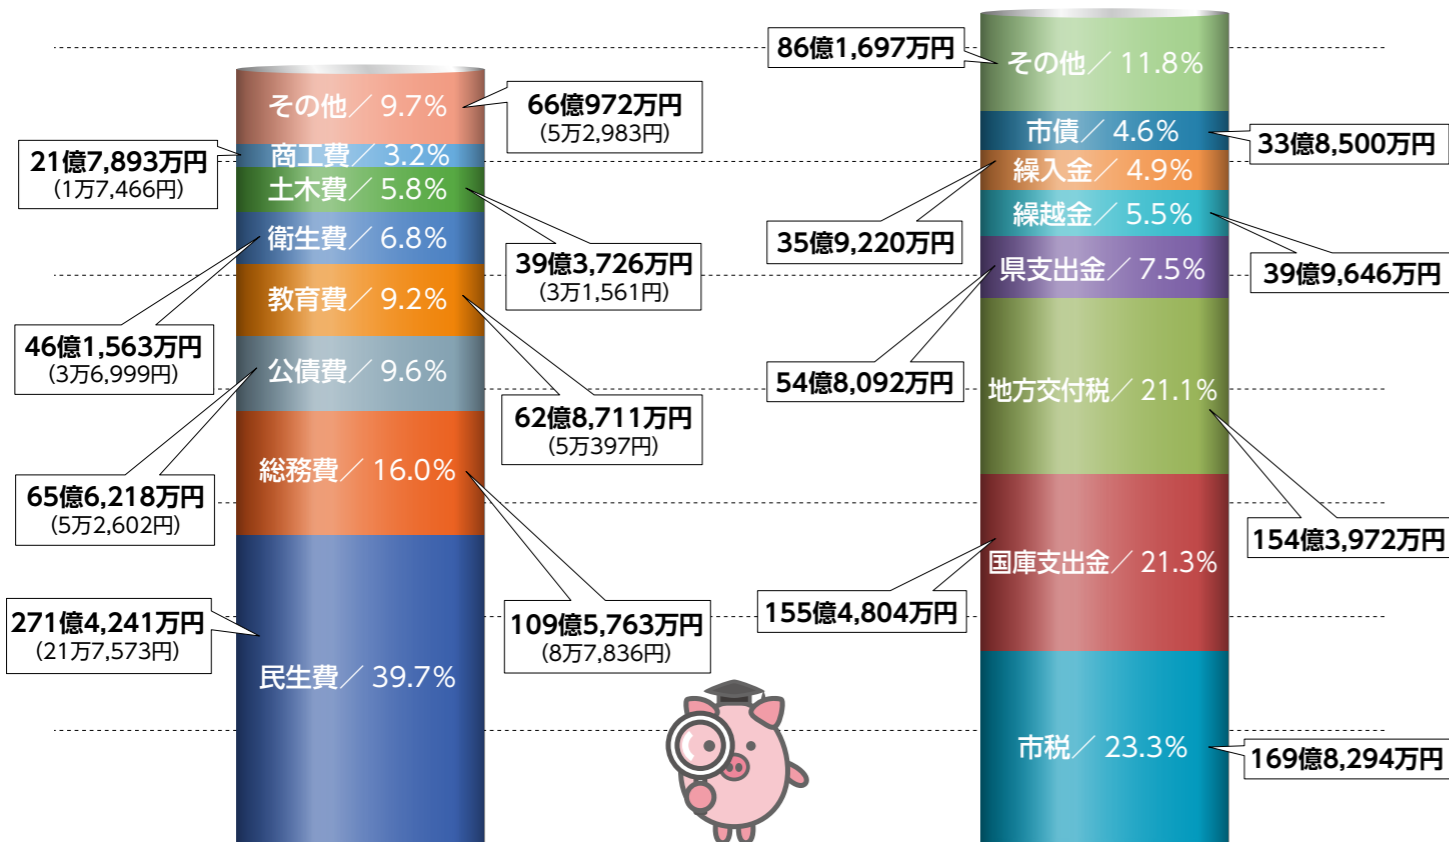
その他／ 9.7%
66億972万円
(5万2,983円)
21億7,893万円
(1万7,466円)
商工費／ 3.2%
土木費／ 5.8%
衛生費／ 6.8%
39億3,726万円
(3万1,561円)
教育費／ 9.2%
46億1,563万円
(3万6,999円)
公債費／ 9.6%
62億8,711万円
(5万397円)
総務費／ 16.0%
65億6,218万円
(5万2,602円)
271億4,241万円
(21万7,573円)
109億5,763万円
(8万7,836円)
民生費／ 39.7%

86億1,697万円
その他／ 11.8%
市債／ 4.6%
33億8,500万円
繰入金／ 4.9%
繰越金／ 5.5%
35億9,220万円
県支出金／ 7.5%
39億9,646万円
54億8,092万円
地方交付税／ 21.1%
154億3,972万円
国庫支出金／ 21.3%
155億4,804万円
市税／ 23.3%
169億8,294万円